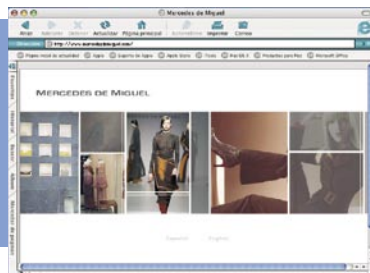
Mercedes de Miguel

Atrás Adelante Detener Actualizar Página principal Autorrelleno Imprimir Correo

Dirección http://www.mercedesdemiguel.com/

Página inicial de actualidad Apple Soporte de Apple Apple Store Tools Mac OS X Productos para Mac Microsoft Office

Favoritos Historial Buscar Álbum Lista de páginas

MERCEDES DE MIGUEL

Español English